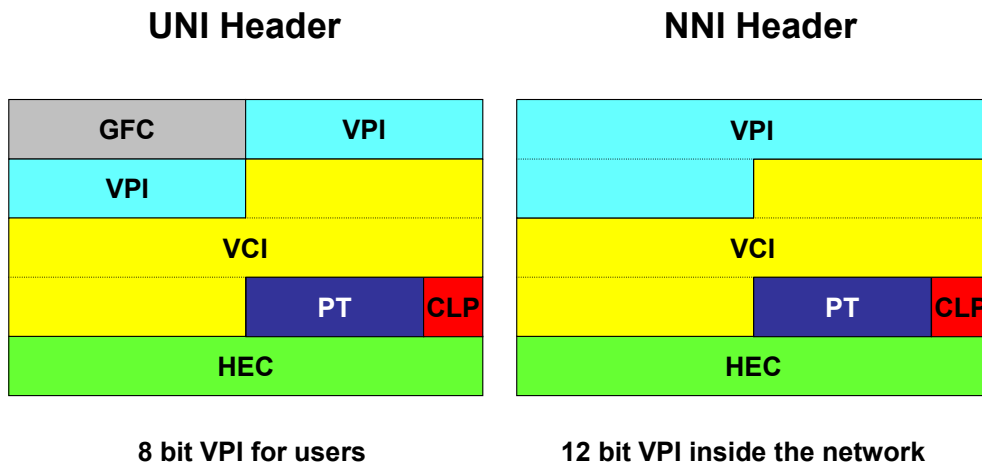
UNI Header

NNI Header

| GFC | VPI |
|---|---|
| VPI | |
| VCI | |
| | PT | CLP |
| HEC | |

| VPI | |
|---|---|
| | |
| VCI | |
| | PT | CLP |
| HEC | |

8 bit VPI for users

12 bit VPI inside the network